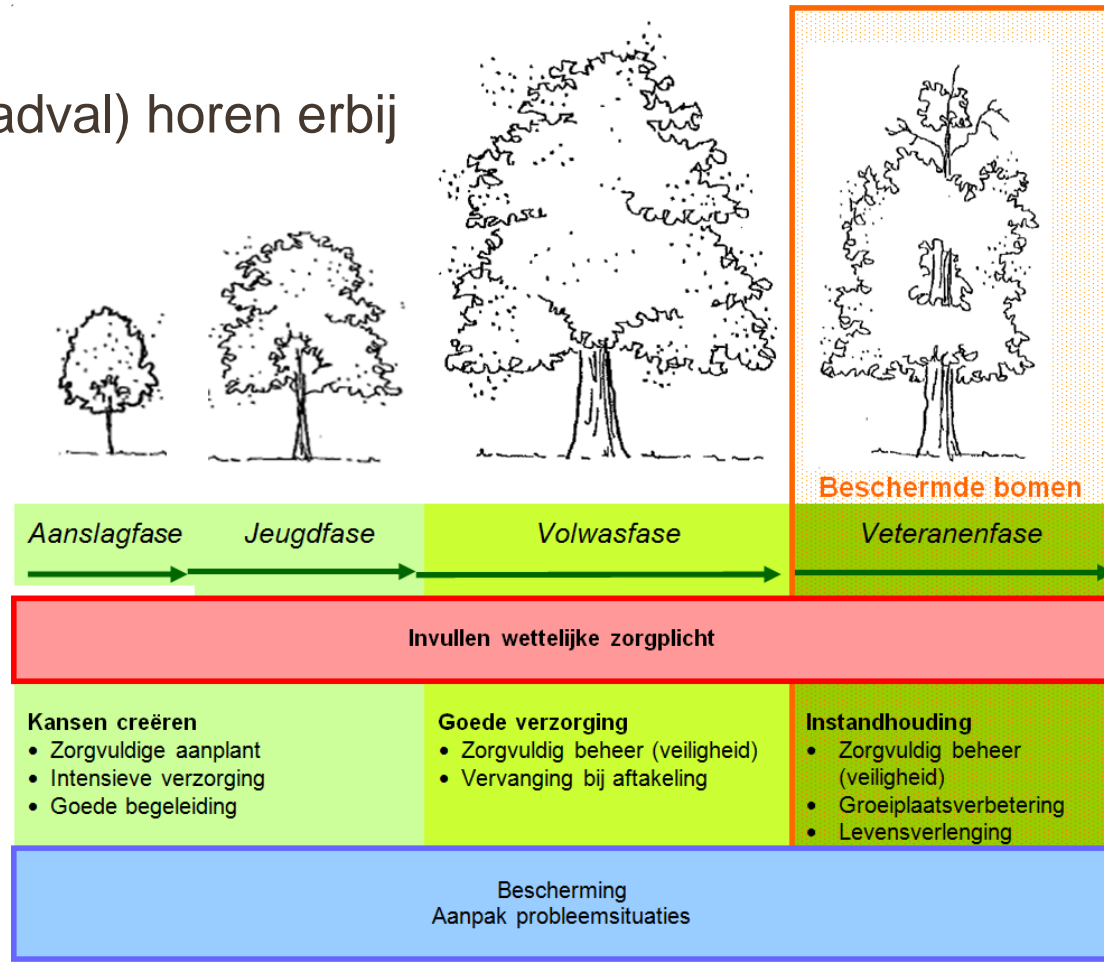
adval) horen erbij

Beschermde bomen

Aanslagfase Jeugdfase Volwasfase Veteranenfase

Invullen wettelijke zorgplicht

Kansen creëren
• Zorgvuldige aanplant
• Intensieve verzorging
• Goede begeleiding

Goede verzorging
• Zorgvuldig beheer (veiligheid)
• Vervanging bij aftakeling

Instandhouding
• Zorgvuldig beheer (veiligheid)
• Groeiplaatsverbetering
• Levensverlenging

Bescherming
Aanpak probleemsituaties